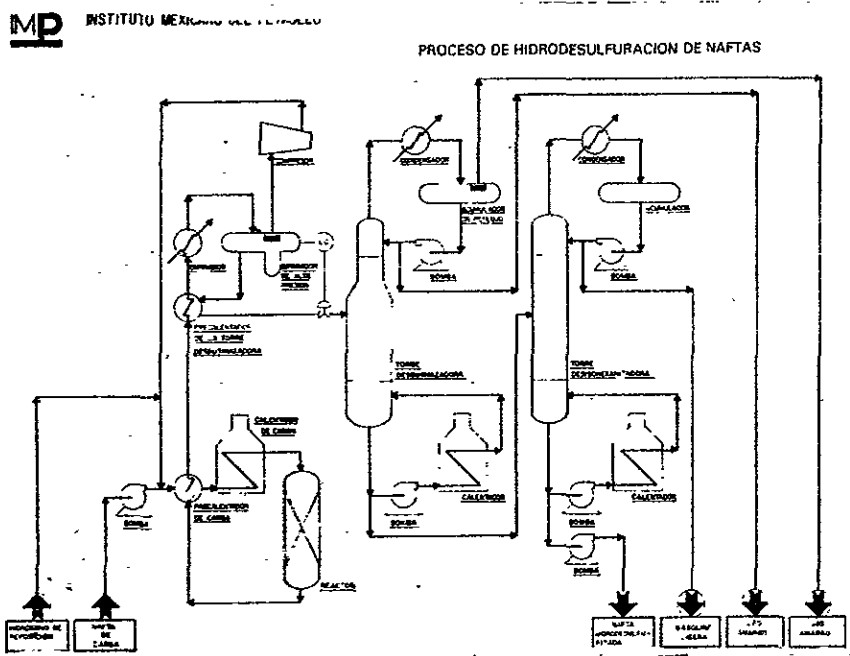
IMP INSTITUTO MEXICANO DEL PETROLEO

PROCESO DE HIDRODESULFURACION DE NAFTAS

COMPRESOR

CONDENSADOR

ACUMULADOR DE REFLUJO

CONDENSADOR

ACUMULADOR

ENFRIADOR

SEPARADOR DE ALTA PRESION

BOMBA

BOMBA

PRECALENTADOR DE LA TORRE DESBUTANIZADORA

TORRE DESBUTANIZADORA

TORRE DESPENTANIZADORA

CALENTADOR DE CARGA

PRECALENTADOR DE CARGA

BOMBA

CALENTADOR

CALENTADOR

BOMBA

BOMBA

BOMBA

REACTOR

HIDROGENO DE REFORMACION

NAFTA DE CARGA

NAFTA HIDRODESULFURADA

GASOLINA LIGERA

L.P.G. AMARGO

GAS AMARGO